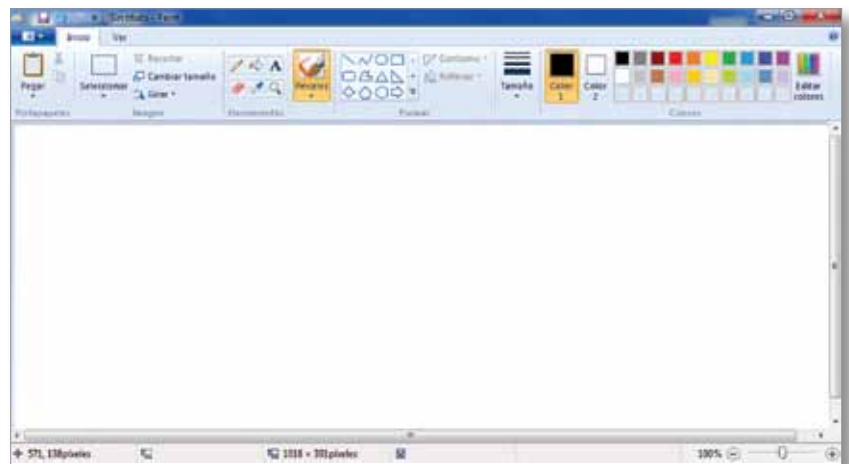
Sin título - Paint
Inicio
Ver
Pegar
Portapapeles
Seleccionar
Recortar
Cambiar tamaño
Girar
Imagen
Herramientas
Pinceles
Contorno
Rellenar
Formas
Tamaño
Color 1
Color 2
Colores
Editar colores
571, 138píxeles
1018 × 391píxeles
100%